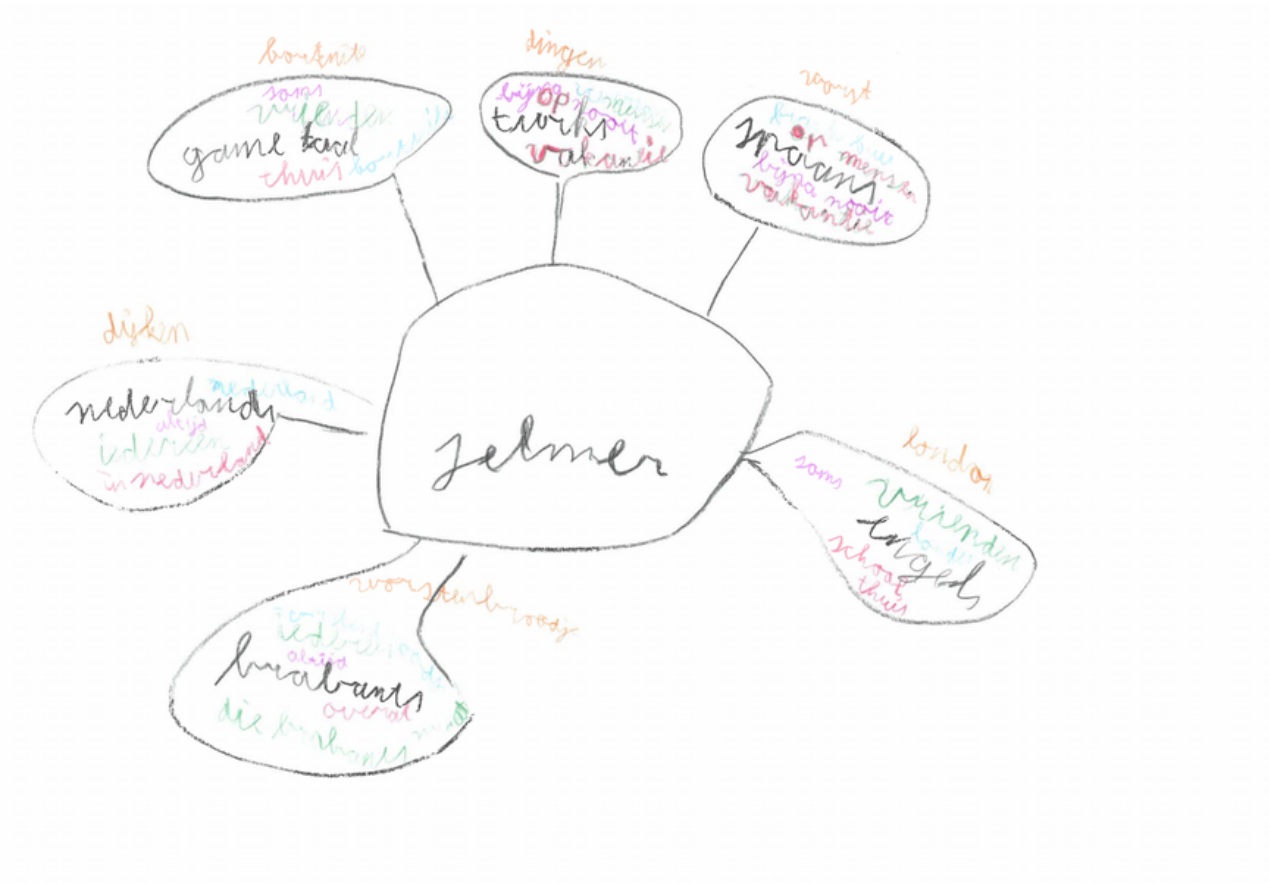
jelmer

boekrnite
soms
vrienden
game taal
thuis

dingen
bijna
op
turks
vakantie

soort
mensen
spaans
bijna nooit
vakantie

dijken
nederlands
altijd
iedereen
in nederland

london
soms
vrienden
engels
school
thuis

worstenbroodje
iedereen
altijd
brabants
overal
die brabants